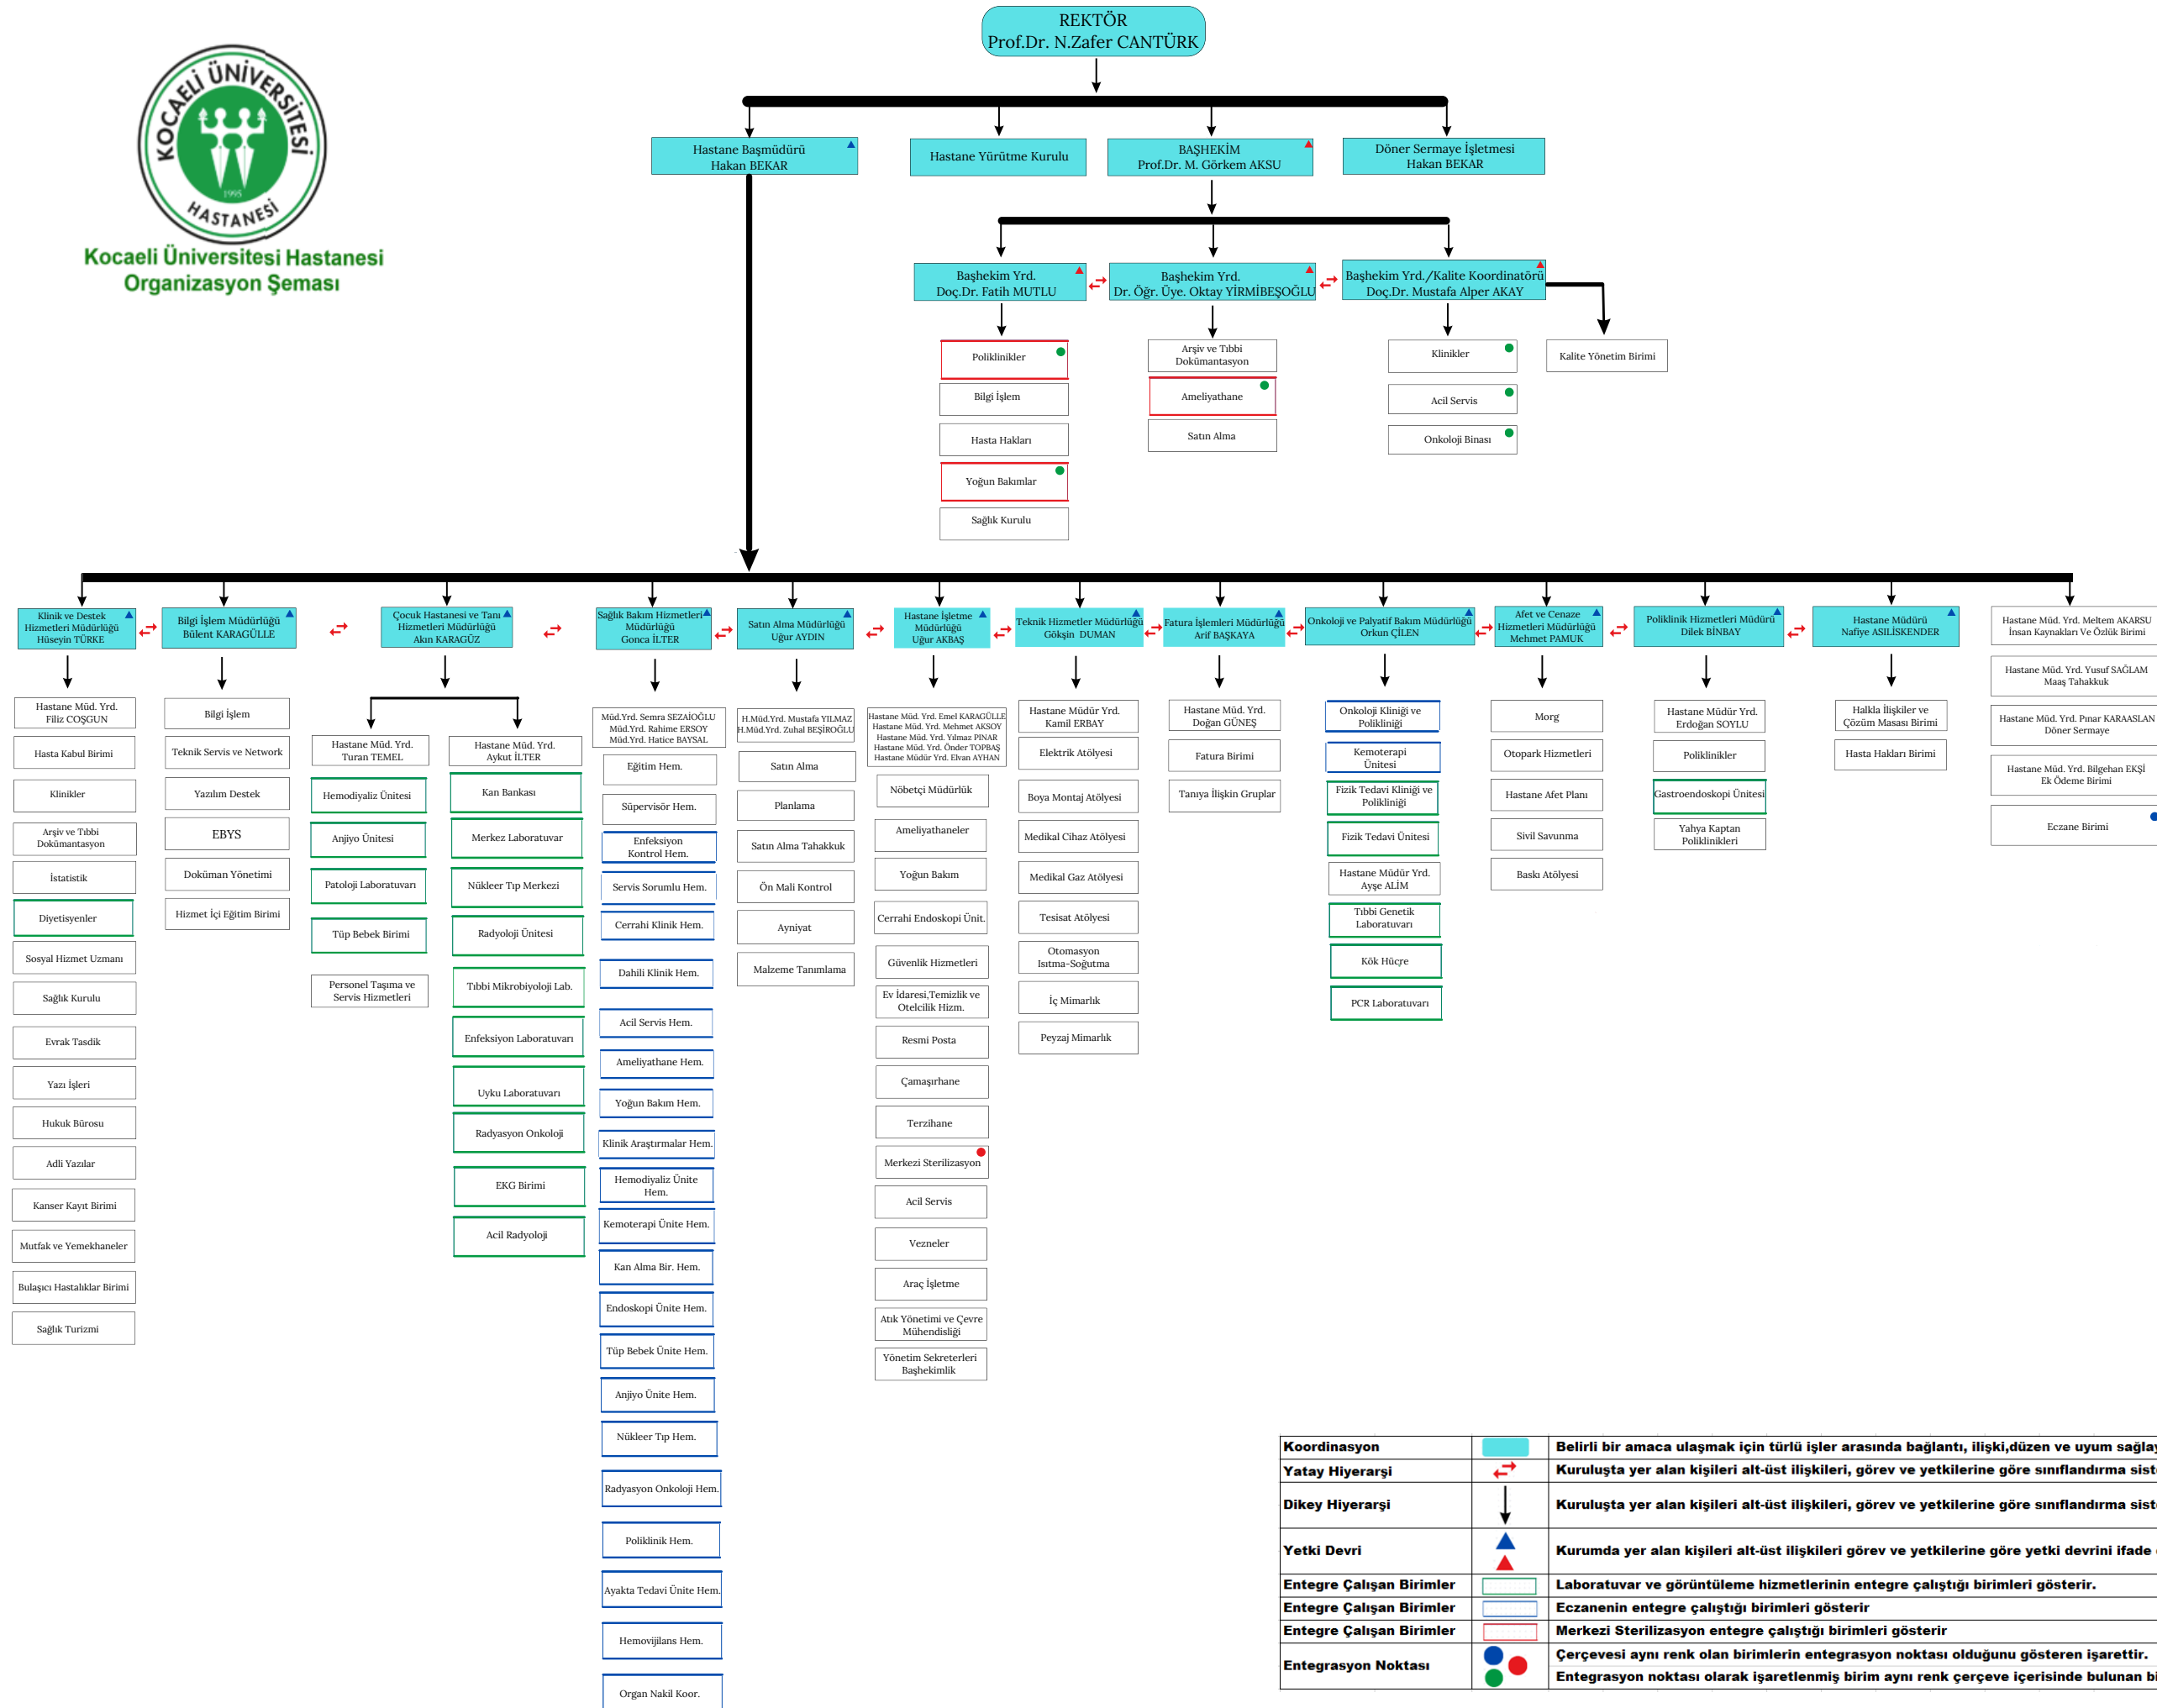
KOCAELİ ÜNİVERSİTESİ HASTANESİ 1995

Kocaeli Üniversitesi Hastanesi
Organizasyon Şeması

REKTÖR
Prof.Dr. N.Zafer CANTÜRK

Hastane Başmüdürü
Hakan BEKAR

Hastane Yürütme Kurulu

BAŞHEKİM
Prof.Dr. M. Görkem AKSU

Döner Sermaye İşletmesi
Hakan BEKAR

Başhekim Yrd.
Doç.Dr. Fatih MUTLU

Başhekim Yrd.
Dr. Öğr. Üye. Oktay YİRMİBEŞOĞLU

Başhekim Yrd./Kalite Koordinatörü
Doç.Dr. Mustafa Alper AKAY

Poliklinikler
Bilgi İşlem
Hasta Hakları
Yoğun Bakımlar
Sağlık Kurulu

Arşiv ve Tıbbi Dokümantasyon
Ameliyathane
Satın Alma

Klinikler
Acil Servis
Onkoloji Binası

Kalite Yönetim Birimi

Klinik ve Destek Hizmetleri Müdürlüğü
Hüseyin TÜRKE

Hastane Müd. Yrd. Filiz COŞGUN
Hasta Kabul Birimi
Klinikler
Arşiv ve Tıbbi Dokümantasyon
İstatistik
Diyetisyenler
Sosyal Hizmet Uzmanı
Sağlık Kurulu
Evrak Tasdik
Yazı İşleri
Hukuk Bürosu
Adli Yazılar
Kanser Kayıt Birimi
Mutfak ve Yemekhaneler
Bulaşıcı Hastalıklar Birimi
Sağlık Turizmi

Bilgi İşlem Müdürlüğü
Bülent KARAGÜLLE

Bilgi İşlem
Teknik Servis ve Network
Yazılım Destek
EBYS
Doküman Yönetimi
Hizmet İçi Eğitim Birimi

Çocuk Hastanesi ve Tanı Hizmetleri Müdürlüğü
Akın KARAGÜZ

Hastane Müd. Yrd. Turan TEMEL
Hemodiyaliz Ünitesi
Anjiyo Ünitesi
Patoloji Laboratuvarı
Tüp Bebek Birimi
Personel Taşıma ve Servis Hizmetleri

Hastane Müd. Yrd. Aykut İLTER
Kan Bankası
Merkez Laboratuvar
Nükleer Tıp Merkezi
Radyoloji Ünitesi
Tıbbi Mikrobiyoloji Lab.
Enfeksiyon Laboratuvarı
Uyku Laboratuvarı
Radyasyon Onkoloji
EKG Birimi
Acil Radyoloji

Sağlık Bakım Hizmetleri Müdürlüğü
Gonca İLTER

Müd.Yrd. Semra SEZAİOĞLU
Müd.Yrd. Rahime ERSOY
Müd.Yrd. Hatice BAYSAL
Eğitim Hem.
Süpervisör Hem.
Enfeksiyon Kontrol Hem.
Servis Sorumlu Hem.
Cerrahi Klinik Hem.
Dahili Klinik Hem.
Acil Servis Hem.
Ameliyathane Hem.
Yoğun Bakım Hem.
Klinik Araştırmalar Hem.
Hemodiyaliz Ünite Hem.
Kemoterapi Ünite Hem.
Kan Alma Bir. Hem.
Endoskopi Ünite Hem.
Tüp Bebek Ünite Hem.
Anjiyo Ünite Hem.
Nükleer Tıp Hem.
Radyasyon Onkoloji Hem.
Poliklinik Hem.
Ayakta Tedavi Ünite Hem.
Hemovijilans Hem.
Organ Nakil Koor.

Satın Alma Müdürlüğü
Uğur AYDIN

H.Müd.Yrd. Mustafa YILMAZ
H.Müd.Yrd. Zuhal BEŞİROĞLU
Satın Alma
Planlama
Satın Alma Tahakkuk
Ön Mali Kontrol
Ayniyat
Malzeme Tanımlama

Hastane İşletme Müdürlüğü
Uğur AKBAŞ

Hastane Müd. Yrd. Emel KARAGÜLLE
Hastane Müd. Yrd. Mehmet AKSOY
Hastane Müd. Yrd. Yılmaz PINAR
Hastane Müd. Yrd. Önder TOPBAŞ
Hastane Müdür Yrd. Elvan AYHAN
Nöbetçi Müdürlük
Ameliyathaneler
Yoğun Bakım
Cerrahi Endoskopi Ünit.
Güvenlik Hizmetleri
Ev İdaresi,Temizlik ve Otelcilik Hizm.
Resmi Posta
Çamaşırhane
Terzihane
Merkezi Sterilizasyon
Acil Servis
Vezneler
Araç İşletme
Atık Yönetimi ve Çevre Mühendisliği
Yönetim Sekreterleri Başhekimlik

Teknik Hizmetler Müdürlüğü
Gökşin DUMAN

Hastane Müdür Yrd. Kamil ERBAY
Elektrik Atölyesi
Boya Montaj Atölyesi
Medikal Cihaz Atölyesi
Medikal Gaz Atölyesi
Tesisat Atölyesi
Otomasyon Isıtma-Soğutma
İç Mimarlık
Peyzaj Mimarlık

Fatura İşlemleri Müdürlüğü
Arif BAŞKAYA

Hastane Müd. Yrd. Doğan GÜNEŞ
Fatura Birimi
Tanıya İlişkin Gruplar

Onkoloji ve Palyatif Bakım Müdürlüğü
Orkun ÇİLEN

Onkoloji Kliniği ve Polikliniği
Kemoterapi Ünitesi
Fizik Tedavi Kliniği ve Polikliniği
Fizik Tedavi Ünitesi
Hastane Müdür Yrd. Ayşe ALİM
Tıbbi Genetik Laboratuvarı
Kök Hücre
PCR Laboratuvarı

Afet ve Cenaze Hizmetleri Müdürlüğü
Mehmet PAMUK

Morg
Otopark Hizmetleri
Hastane Afet Planı
Sivil Savunma
Baskı Atölyesi

Poliklinik Hizmetleri Müdürü
Dilek BİNBAY

Hastane Müdür Yrd. Erdoğan SOYLU
Poliklinikler
Gastroendoskopi Ünitesi
Yahya Kaptan Poliklinikleri

Hastane Müdürü
Nafiye ASILISKENDER

Halkla İlişkiler ve Çözüm Masası Birimi
Hasta Hakları Birimi

Hastane Müd. Yrd. Meltem AKARSU
İnsan Kaynakları Ve Özlük Birimi
Hastane Müd. Yrd. Yusuf SAĞLAM
Maaş Tahakkuk
Hastane Müd. Yrd. Pınar KARAASLAN
Döner Sermaye
Hastane Müd. Yrd. Bilgehan EKŞİ
Ek Ödeme Birimi
Eczane Birimi

| Koordinasyon | | Belirli bir amaca ulaşmak için türlü işler arasında bağlantı, ilişki,düzen ve uyum sağla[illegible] |
|---|---|---|
| Yatay Hiyerarşi | | Kuruluşta yer alan kişileri alt-üst ilişkileri, görev ve yetkilerine göre sınıflandırma sist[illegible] |
| Dikey Hiyerarşi | | Kuruluşta yer alan kişileri alt-üst ilişkileri, görev ve yetkilerine göre sınıflandırma sist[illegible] |
| Yetki Devri | | Kurumda yer alan kişileri alt-üst ilişkileri görev ve yetkilerine göre yetki devrini ifade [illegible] |
| Entegre Çalışan Birimler | | Laboratuvar ve görüntüleme hizmetlerinin entegre çalıştığı birimleri gösterir. |
| Entegre Çalışan Birimler | | Eczanenin entegre çalıştığı birimleri gösterir |
| Entegre Çalışan Birimler | | Merkezi Sterilizasyon entegre çalıştığı birimleri gösterir |
| Entegrasyon Noktası | | Çerçevesi aynı renk olan birimlerin entegrasyon noktası olduğunu gösteren işarettir. Entegrasyon noktası olarak işaretlenmiş birim aynı renk çerçeve içerisinde bulunan bi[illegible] |